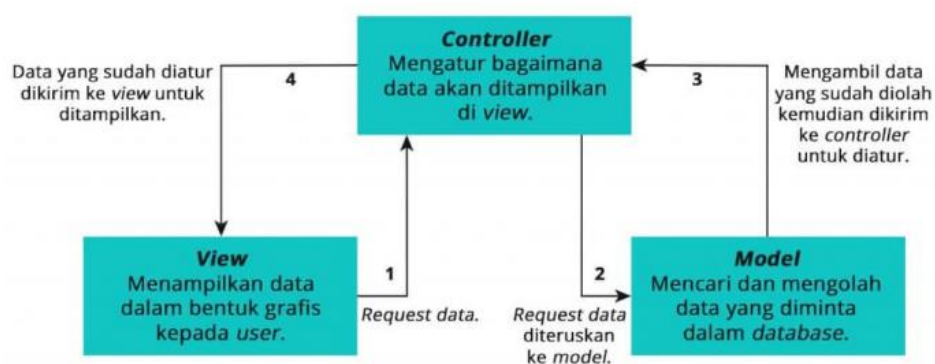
Controller
Mengatur bagaimana data akan ditampilkan di view.

Data yang sudah diatur dikirim ke view untuk ditampilkan.

4

3

Mengambil data yang sudah diolah kemudian dikirim ke controller untuk diatur.

View
Menampilkan data dalam bentuk grafis kepada user.

1

Request data.

2

Request data diteruskan ke model.

Model
Mencari dan mengolah data yang diminta dalam database.